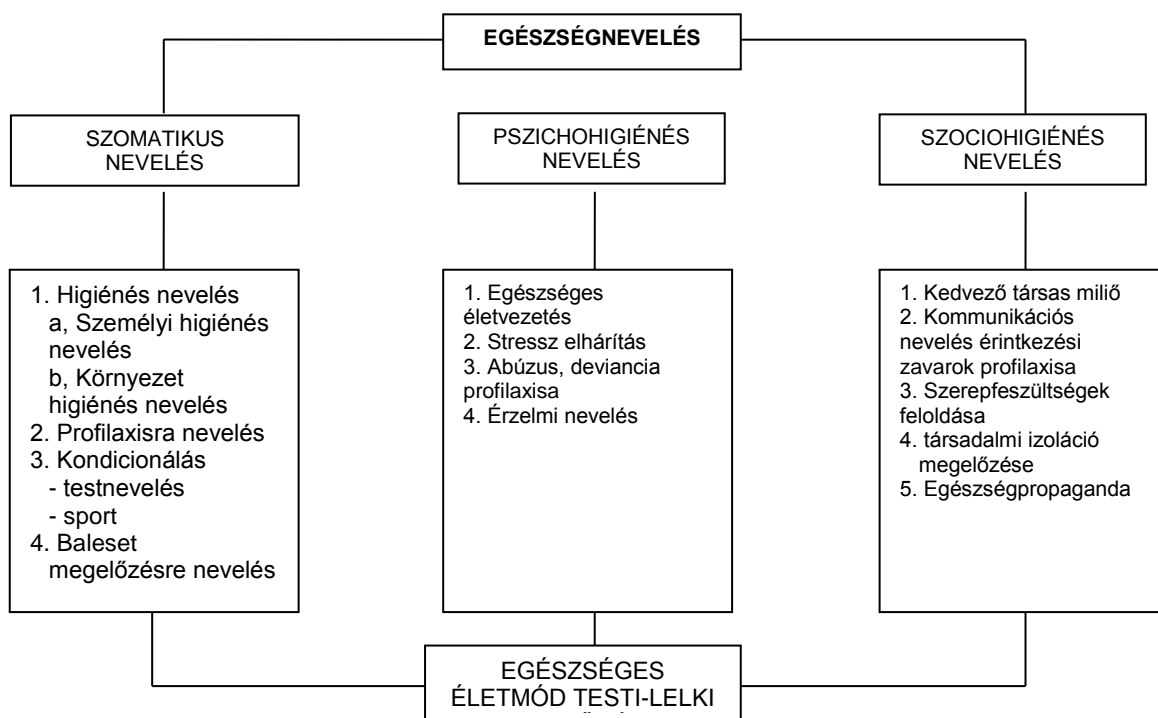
EGÉSZSÉGNEVELÉS

SZOMATIKUS NEVELÉS

PSZICHOHIGIÉNÉS NEVELÉS

SZOCIOHIGIÉNÉS NEVELÉS

1. Higiénés nevelés
a, Személyi higiénés nevelés
b, Környezet higiénés nevelés
2. Profilaxisra nevelés
3. Kondicionálás
- testnevelés
- sport
4. Baleset megelőzésre nevelés

1. Egészséges életvezetés
2. Stressz elhárítás
3. Abúzus, deviancia profilaxisa
4. Érzelmi nevelés

1. Kedvező társas miliő
2. Kommunikációs nevelés érintkezési zavarok profilaxisa
3. Szerepfeszültségek feloldása
4. társadalmi izoláció megelőzése
5. Egészségpropaganda

EGÉSZSÉGES ÉLETMÓD TESTI-LELKI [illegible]